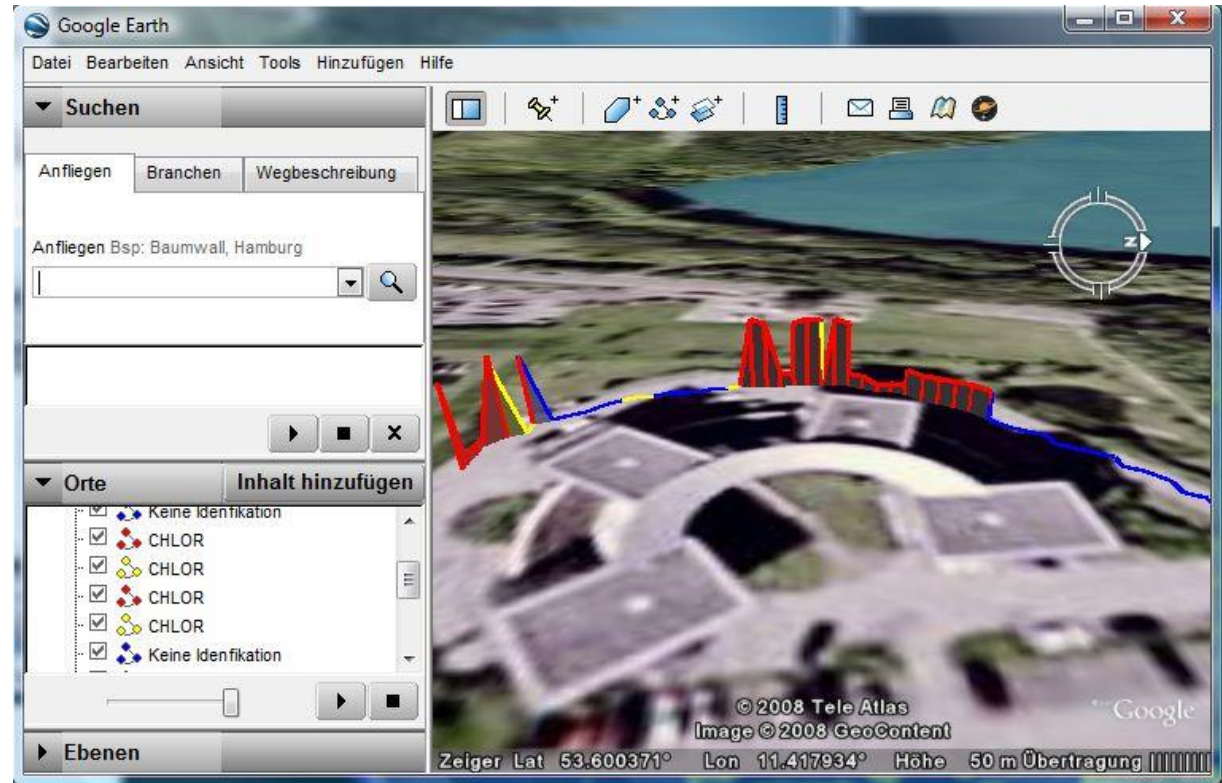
Google Earth

Datei Bearbeiten Ansicht Tools Hinzufügen Hilfe

Suchen

Anfliegen Branchen Wegbeschreibung

Anfliegen Bsp: Baumwall, Hamburg

Orte Inhalt hinzufügen

Keine Idenfikation
CHLOR
CHLOR
CHLOR
CHLOR
Keine Idenfikation

Ebenen

N

© 2008 Tele Atlas
Image © 2008 GeoContent

Google

Zeiger Lat 53.600371° Lon 11.417934° Höhe 50 m Übertragung